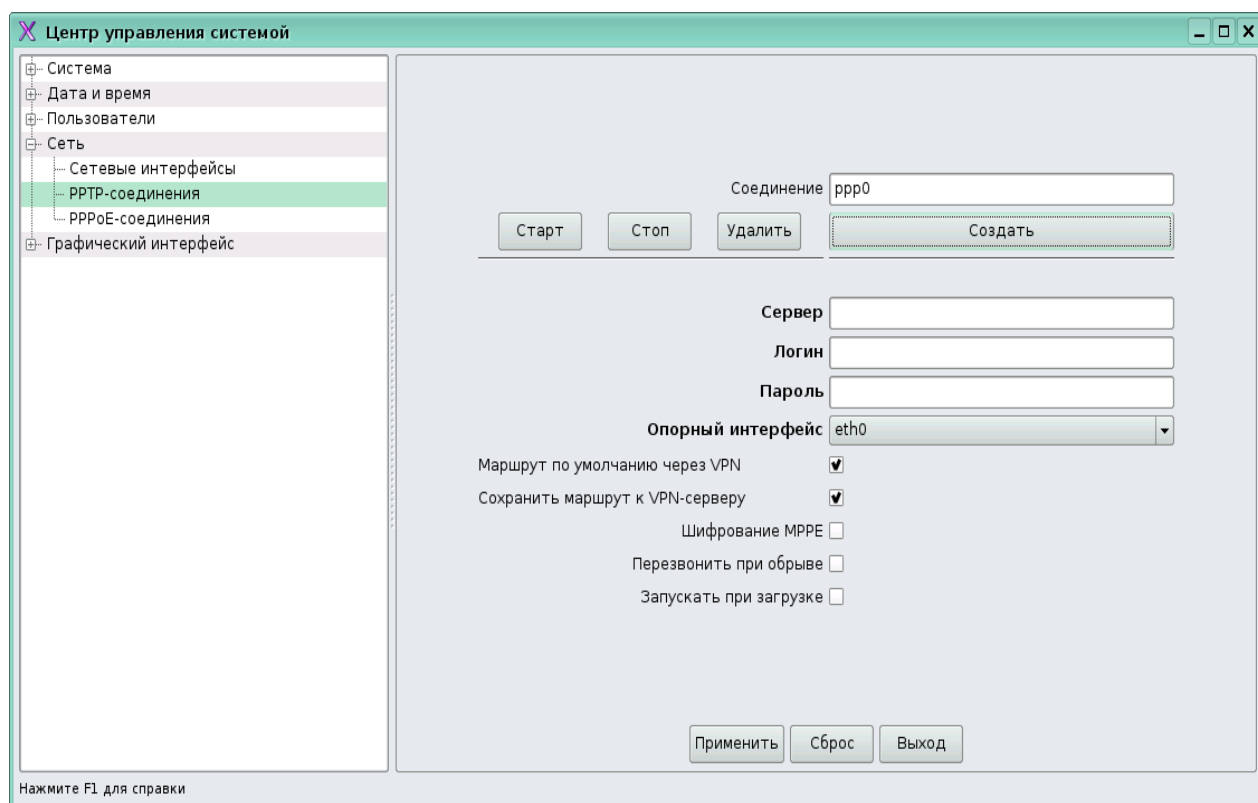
Центр управления системой

Система
Дата и время
Пользователи
Сеть
Сетевые интерфейсы
PPTP-соединения
PPPoE-соединения
Графический интерфейс

Соединение ppp0

Старт
Стоп
Удалить
Создать

Сервер
Логин
Пароль
Опорный интерфейс eth0
Маршрут по умолчанию через VPN
Сохранить маршрут к VPN-серверу
Шифрование MPPE
Перезвонить при обрыве
Запускать при загрузке

Применить
Сброс
Выход

Нажмите F1 для справки